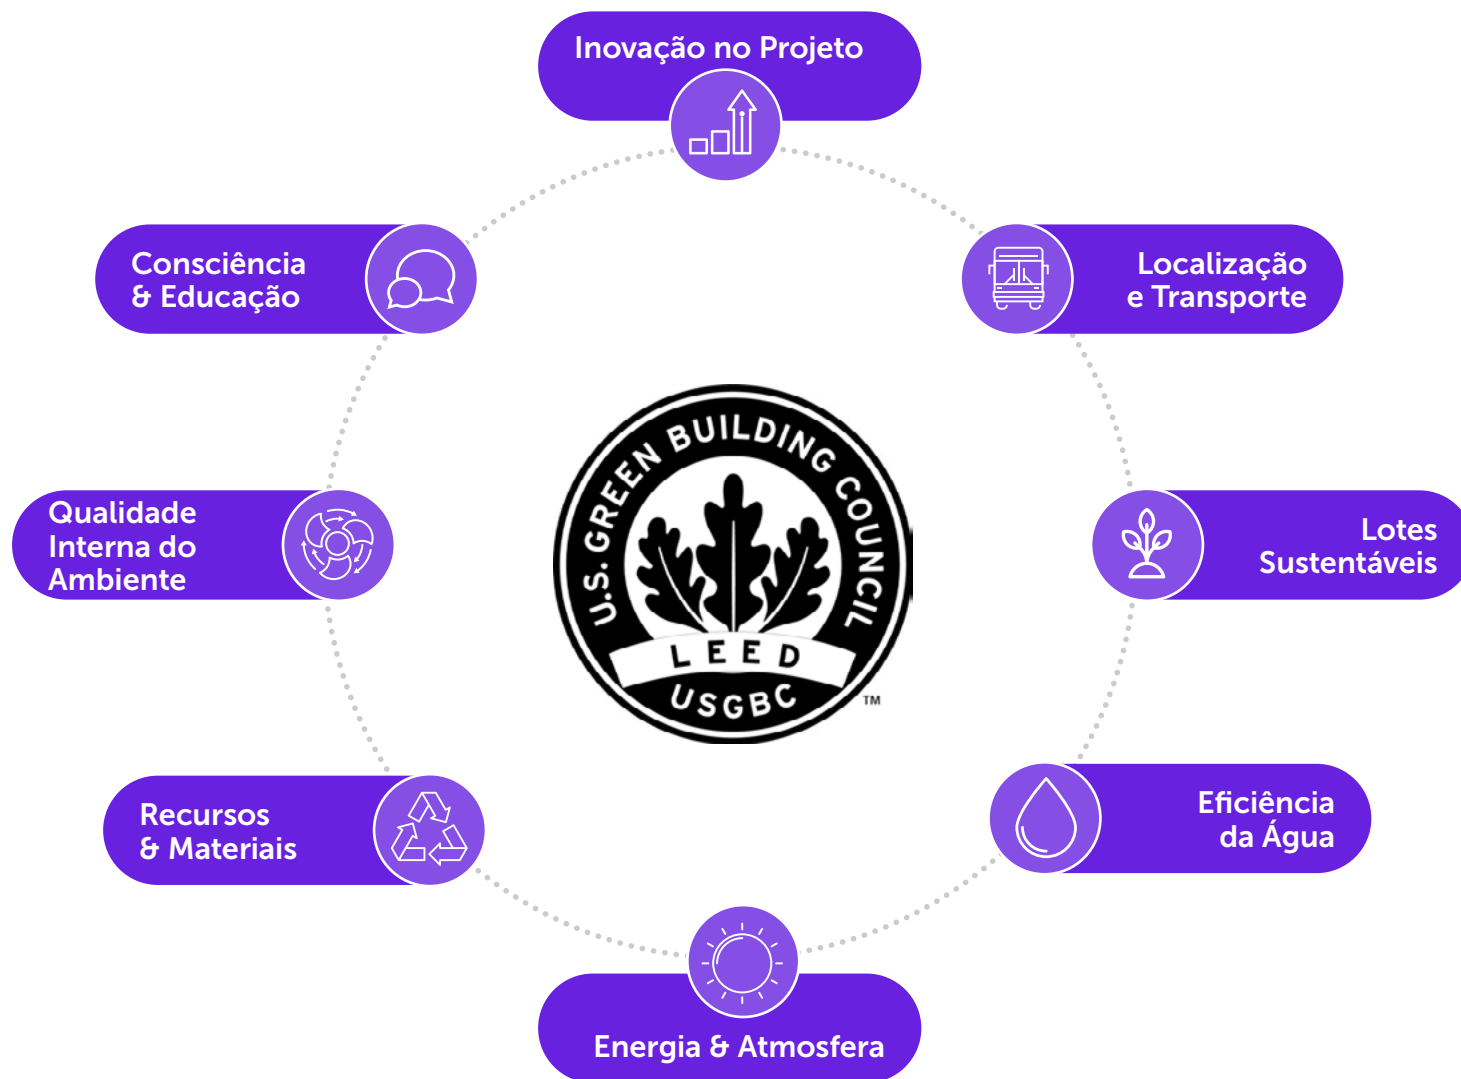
Inovação no Projeto

Consciência
& Educação

Localização
e Transporte

U.S. GREEN BUILDING COUNCIL
LEED
USGBC
™

Qualidade
Interna do
Ambiente

Lotes
Sustentáveis

Recursos
& Materiais

Eficiência
da Água

Energia & Atmosfera